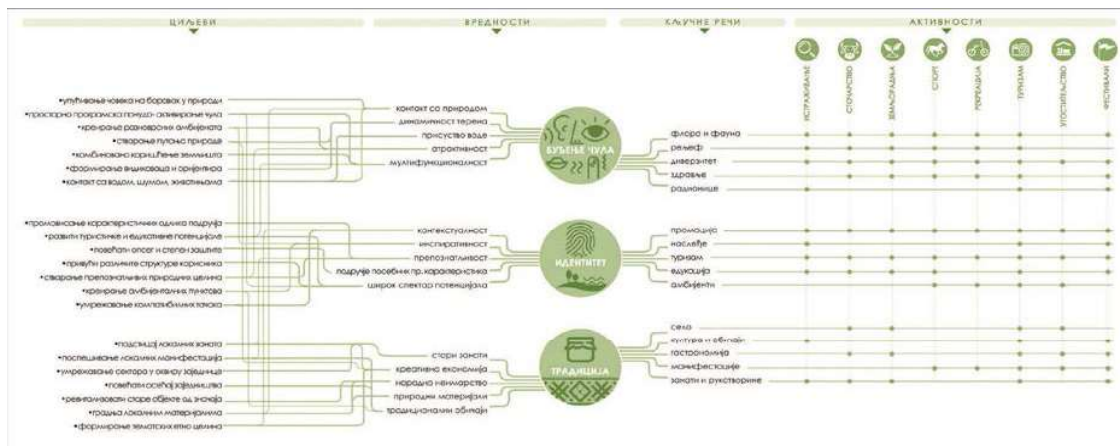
ЦИЉЕВИ

ВРЕДНОСТИ

КЉУЧНЕ РЕЧИ

АКТИВНОСТИ

ИСТРАЖИВАЊЕ
СТОЧАРСТВО
ЗЕМЉОРАДЊА
СПОРТ
РЕКРЕАЦИЈА
ТУРИЗАМ
УГОСТИТЕЉСТВО
ФЕСТИВАЛИ

•уживљење човека на боравак у природи
•просторно програмска понуда- активирање чула
•креирање разноврсних амбијената
•стварање путање природе
•комбиновано коришћење земљишта
•формирање видиковаца и оријентира
•контакт са водом, шумом, животињама

контакт са природом
динамичност терена
присуство воде
атрактивност
мултифункционалност

БУЂЕЊЕ ЧУЛА

флора и фауна
рељеф
диверзитет
здравље
радионице

•приказивање карактеристичних одлика подручја
•развити туристичке и едукативне потенцијале
•повећати опсег и степен заштите
•привући различите структуре корисника
•стварање препознатљивих природних целина
•креирање амбијенталних пунктова
•умрежавање компатибилних тачака

контекстуалност
инспиративност
препознатљивост
подручје посебних пр. карактеристика
широк спектар потенцијала

ИДЕНТИТЕТ

промоција
наслеђе
туризам
едукација
амбијенти

•подстицај локалних заната
•поспешивање локалних манифестација
•умрежавање сектора у оквиру заједница
•повећан осећај заједништва
•ревитализовати старе објекте од значаја
•градња локалним материјалима
•формирање тематских етно целина

стари занати
креативна економија
народно неимарство
природни материјали
традиционални обичаји

ТРАДИЦИЈА

село
културе и обичаји
гастрономија
манифестације
занати и рукотворине